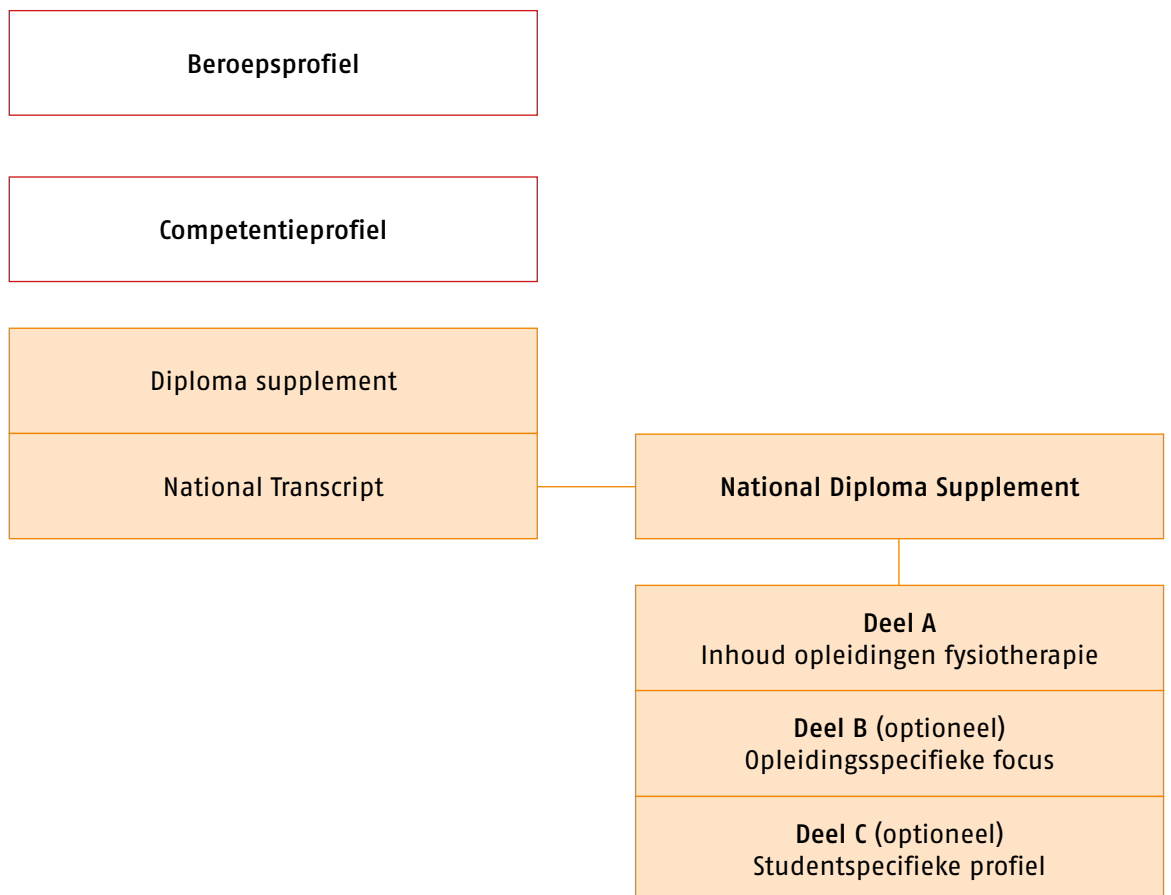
Beroepsprofiel

Competentieprofiel

Diploma supplement

National Transcript

National Diploma Supplement

Deel A
Inhoud opleidingen fysiotherapie

Deel B (optioneel)
Opleidingsspecifieke focus

Deel C (optioneel)
Studentspecifieke profiel